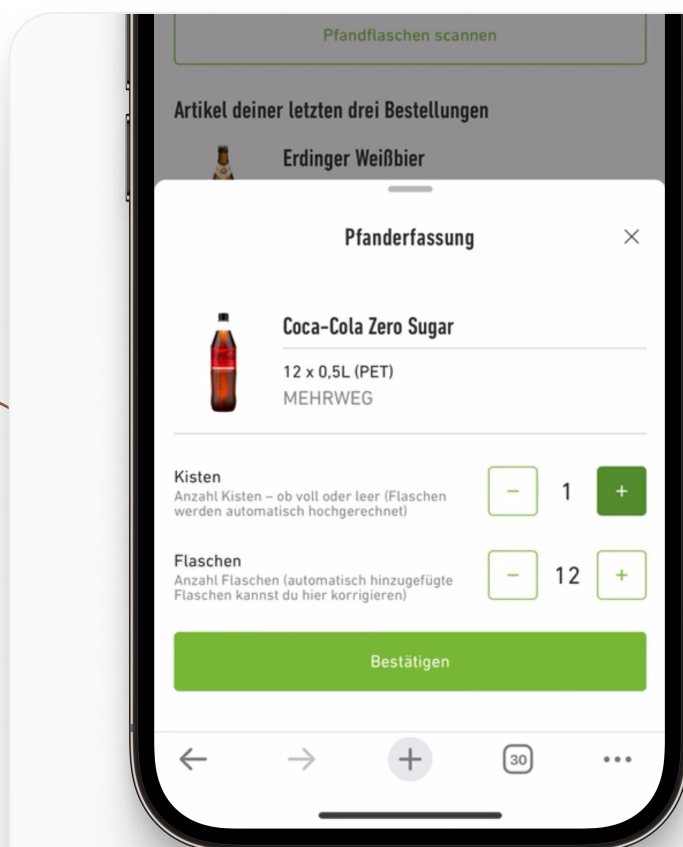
Pfandflaschen scannen

Artikel deiner letzten drei Bestellungen

Erdinger Weißbier

Pfanderfassung

×

Coca-Cola Zero Sugar

12 x 0,5L (PET)
MEHRWEG

Kisten
Anzahl Kisten – ob voll oder leer (Flaschen werden automatisch hochgerechnet)

−  1  +

Flaschen
Anzahl Flaschen (automatisch hinzugefügte Flaschen kannst du hier korrigieren)

−  12  +

Bestätigen

←  →  +  30  •••